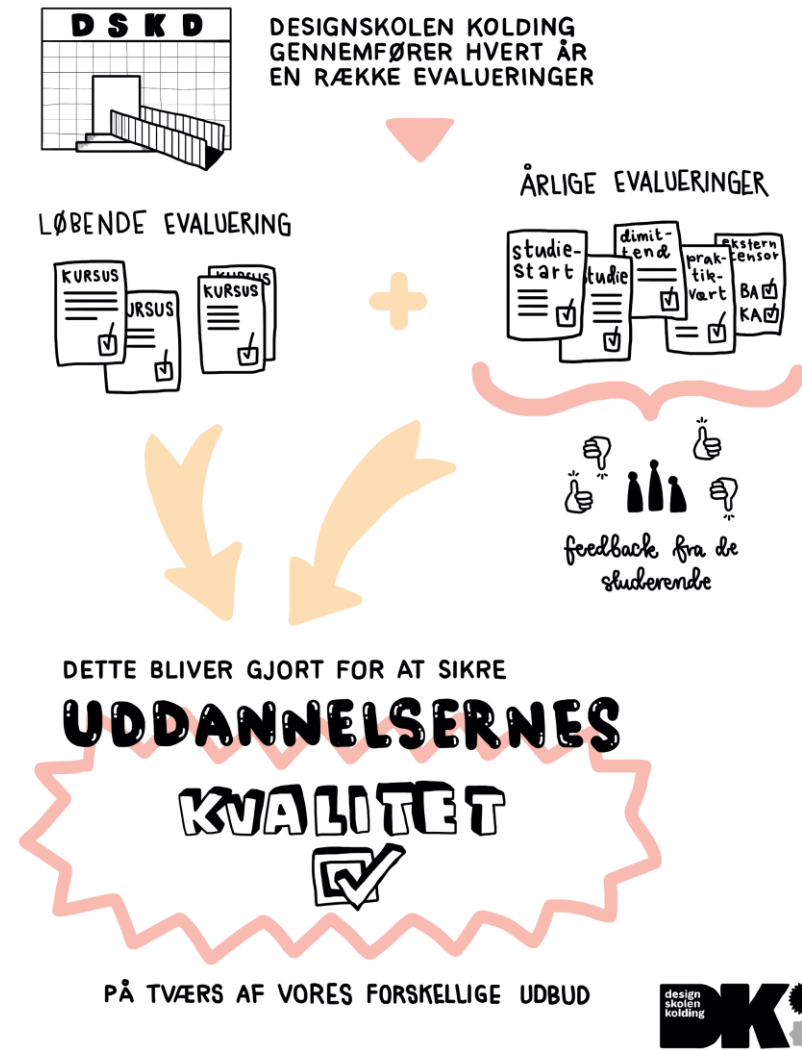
D S K D

DESIGNSKOLEN KOLDING GENNEMFØRER HVERT ÅR EN RÆKKE EVALUERINGER

LØBENDE EVALUERING

KURSUS
KURSUS
KURSUS
KURSUS

ÅRLIGE EVALUERINGER

studie-start
studie
dimit-tend
prak-tik-vært
ekstern censor
BA
KA

feedback fra de studerende

DETTE BLIVER GJORT FOR AT SIKRE

UDDANNELSERNES

KVALITET

PÅ TVÆRS AF VORES FORSKELLIGE UDBUD

design skolen kolding
DK